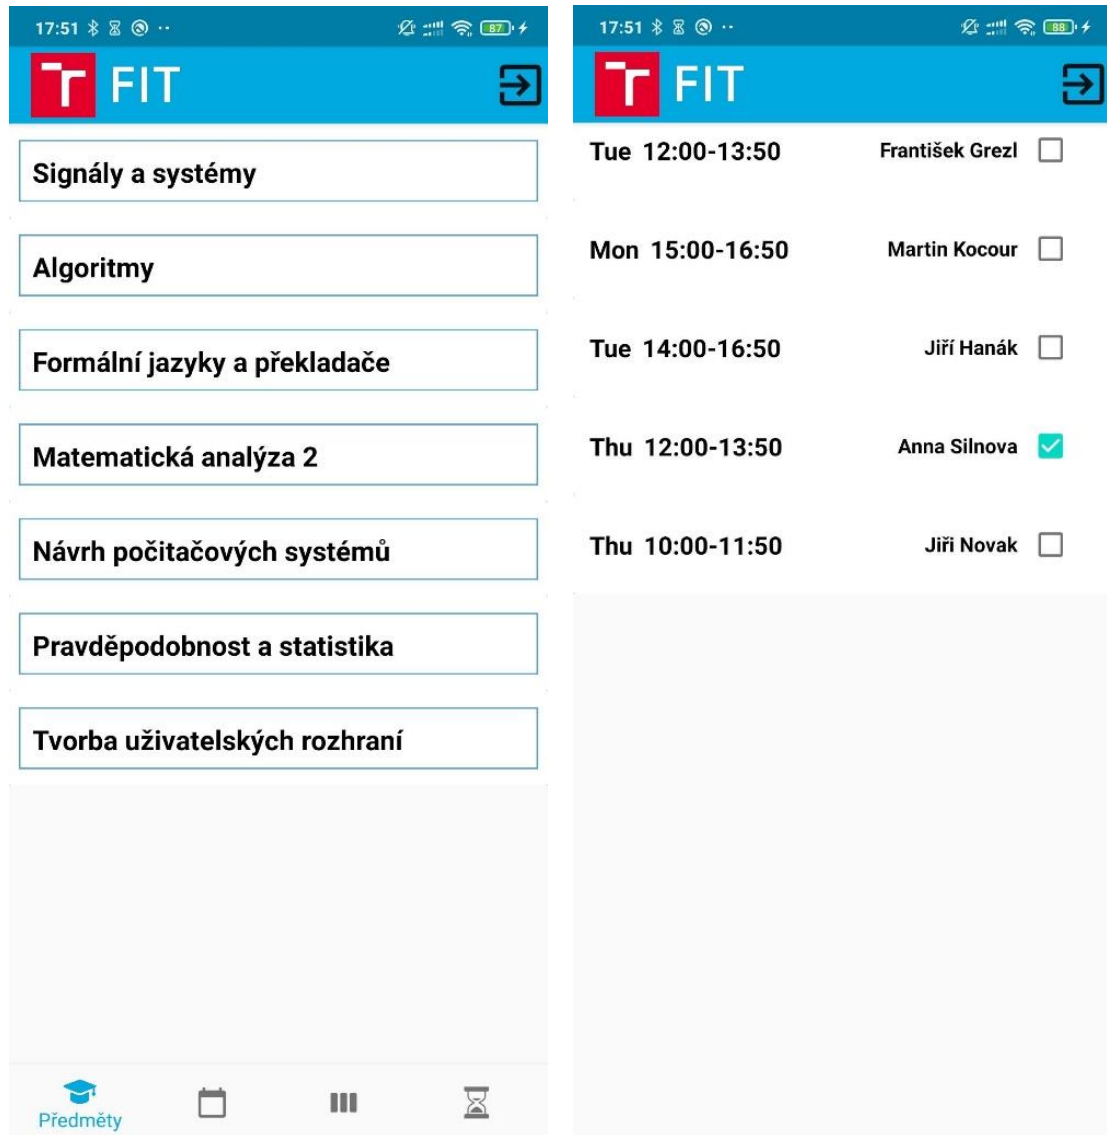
17:51

87

T FIT

Signály a systémy

Algoritmy

Formální jazyky a překladače

Matematická analýza 2

Návrh počitačových systémů

Pravděpodobnost a statistika

Tvorba uživatelských rozhraní

Předměty

17:51

88

T FIT

Tue 12:00-13:50 František Grezl

Mon 15:00-16:50 Martin Kocour

Tue 14:00-16:50 Jiří Hanák

Thu 12:00-13:50 Anna Silnova

Thu 10:00-11:50 Jiři Novak